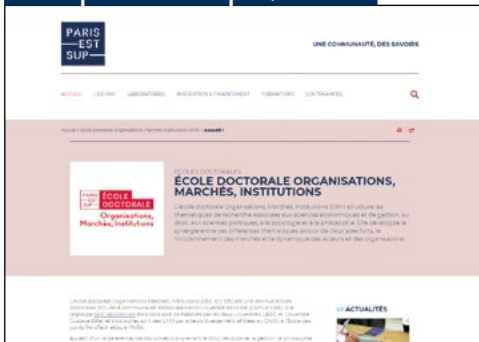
PARIS
EST
SUP

UNE COMMUNAUTÉ, DES SAVOIRS

ACCUEIL L'ED OMI LABORATOIRES INNOVATION & FINANCEMENT FORMATIONS SOUTENANCES

Accueil > École Doctorale Organisations, Marchés, Institutions (OMI) > Accueil

ÉCOLE DOCTORALE
ÉCOLE DOCTORALE ORGANISATIONS, MARCHÉS, INSTITUTIONS

PARIS EST SUP
ÉCOLE DOCTORALE
Organisations, Marchés, Institutions

L'école doctorale Organisations, Marchés, Institutions (OMI) structure les thématiques de recherche associées aux sciences économiques et de gestion, au droit, aux sciences politiques, à la sociologie et à la philosophie. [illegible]

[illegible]

ACTUALITÉS